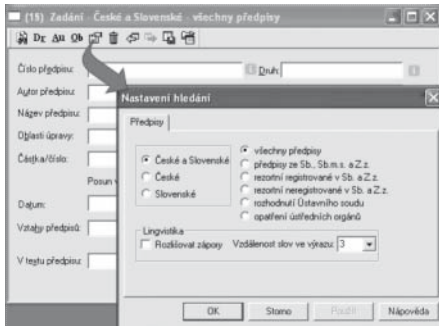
(15) Zadání - České a Slovenské - všechny předpisy

Dr Au Ob

Číslo předpisu:

Druh:

Autor předpisu:

Název předpisu:

Oblasti úpravy:

Částka/číslo:

Posun

Datum:

Vztahy předpisů:

V textu předpisu:

Nastavení hledání

Předpisy

České a Slovenské

České

Slovenské

všechny předpisy

předpisy ze Sb., Sb.m.s. a Z.z.

rezortní registrované v Sb. a Z.z.

rezortní neregistrované v Sb. a Z.z.

rozhodnutí Ústavního soudu

opatření ústředních orgánů

Lingvistika

Rozkliovat zápory

Vzdálenost slov ve výrazu: 3

OK

Storno

Použít

Nápověda